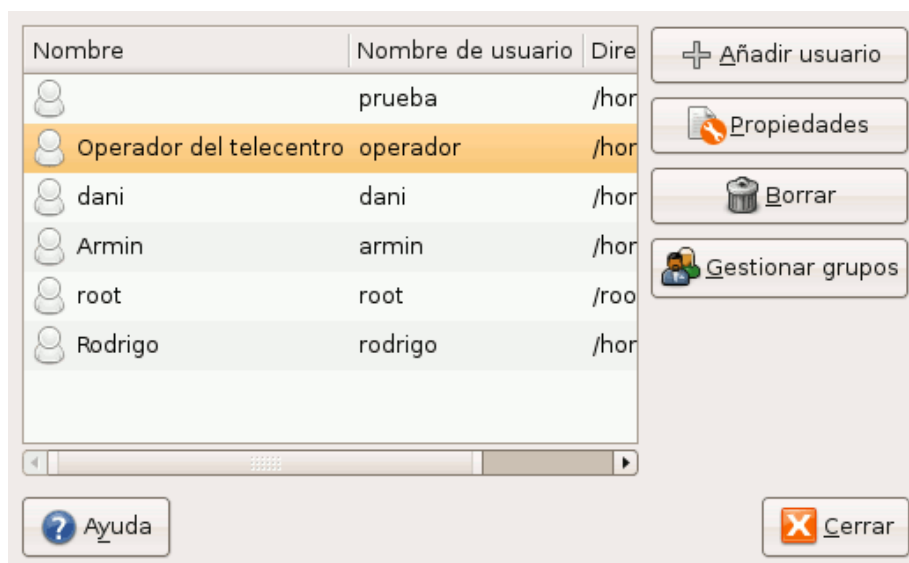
| Nombre | Nombre de usuario | Dire |
|---|---|---|
| | prueba | /hor |
| Operador del telecentro | operador | /hor |
| dani | dani | /hor |
| Armin | armin | /hor |
| root | root | /roo |
| Rodrigo | rodrigo | /hor |

Añadir usuario
Propiedades
Borrar
Gestionar grupos

Ayuda
Cerrar